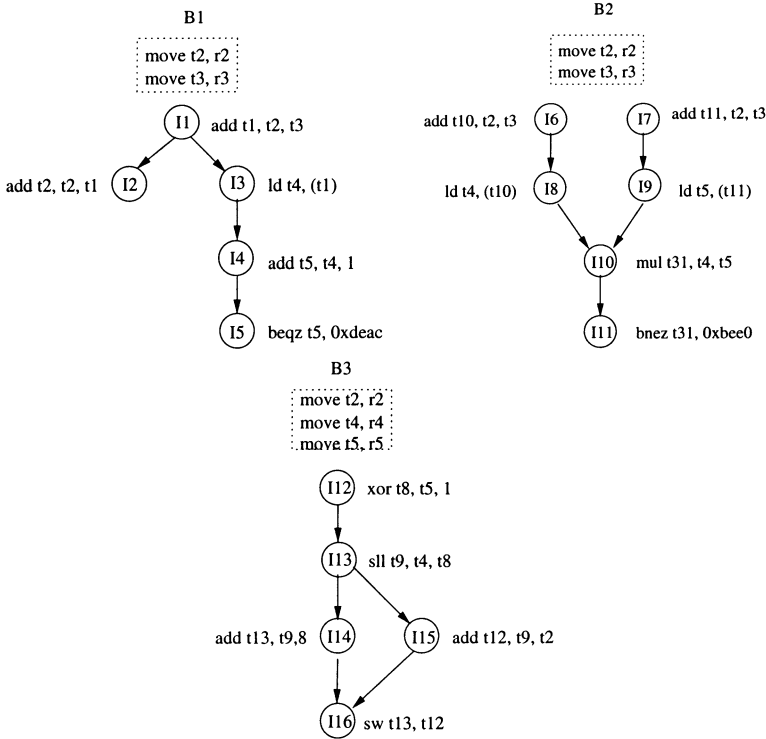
B1

move t2, r2
move t3, r3

I1 add t1, t2, t3

add t2, t2, t1 I2

I3 ld t4, (t1)

I4 add t5, t4, 1

I5 beqz t5, 0xdeac

B2

move t2, r2
move t3, r3

add t10, t2, t3 I6

I7 add t11, t2, t3

ld t4, (t10) I8

I9 ld t5, (t11)

I10 mul t31, t4, t5

I11 bnez t31, 0xbee0

B3

move t2, r2
move t4, r4
move t5, r5

I12 xor t8, t5, 1

I13 sll t9, t4, t8

add t13, t9,8 I14

I15 add t12, t9, t2

I16 sw t13, t12